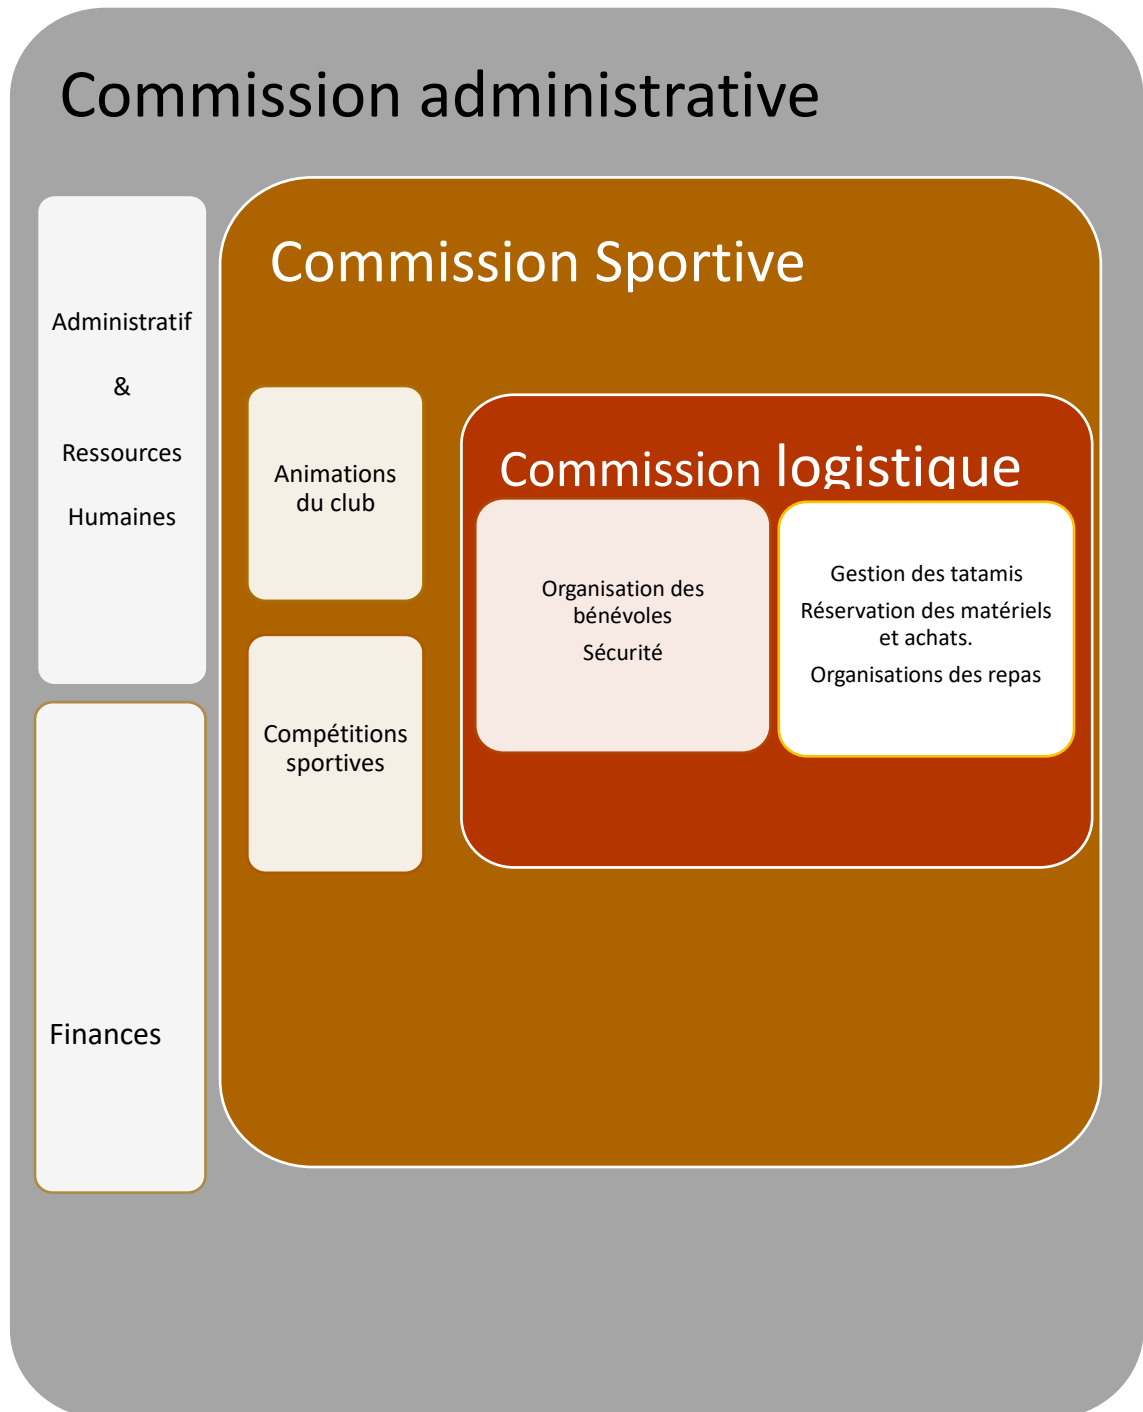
Commission administrative

Administratif

&

Ressources

Humaines

Finances

Commission Sportive

Animations du club

Compétitions sportives

Commission logistique

Organisation des bénévoles

Sécurité

Gestion des tatamis

Réservation des matériels et achats.

Organisations des repas